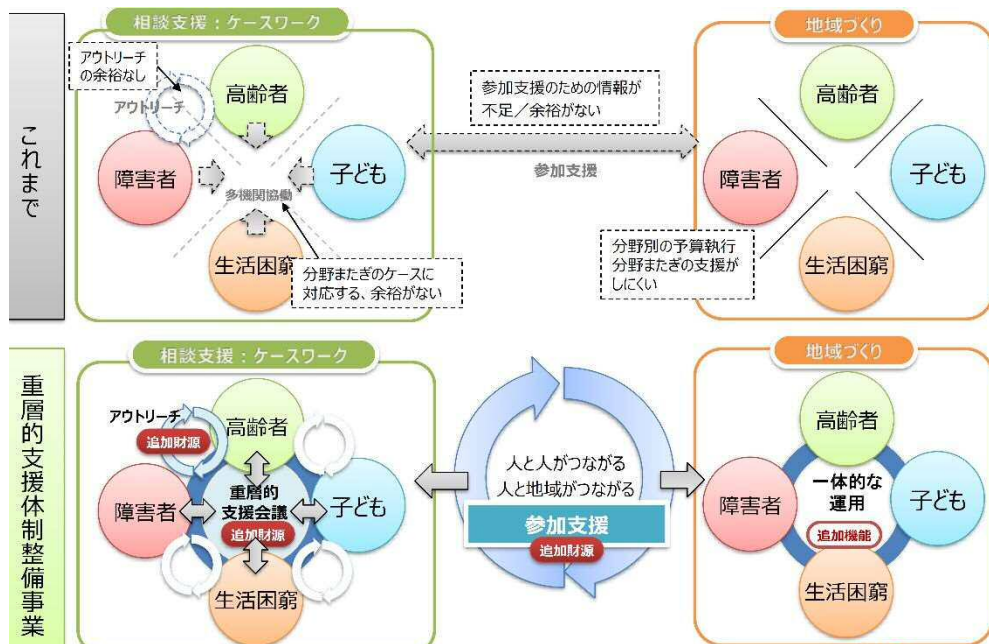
これまで

相談支援：ケースワーク

アウトリーチの余裕なし

アウトリーチ

高齢者

障害者

子ども

多機関協働

生活困窮

分野またぎのケースに対応する、余裕がない

参加支援のための情報が不足／余裕がない

参加支援

地域づくり

高齢者

障害者

子ども

生活困窮

分野別の予算執行
分野またぎの支援がしにくい

重層的支援体制整備事業

相談支援：ケースワーク

アウトリーチ

追加財源

高齢者

障害者

重層的支援会議

追加財源

子ども

生活困窮

人と人がつながる
人と地域がつながる

参加支援

追加財源

地域づくり

高齢者

障害者

一体的な運用

追加機能

子ども

生活困窮